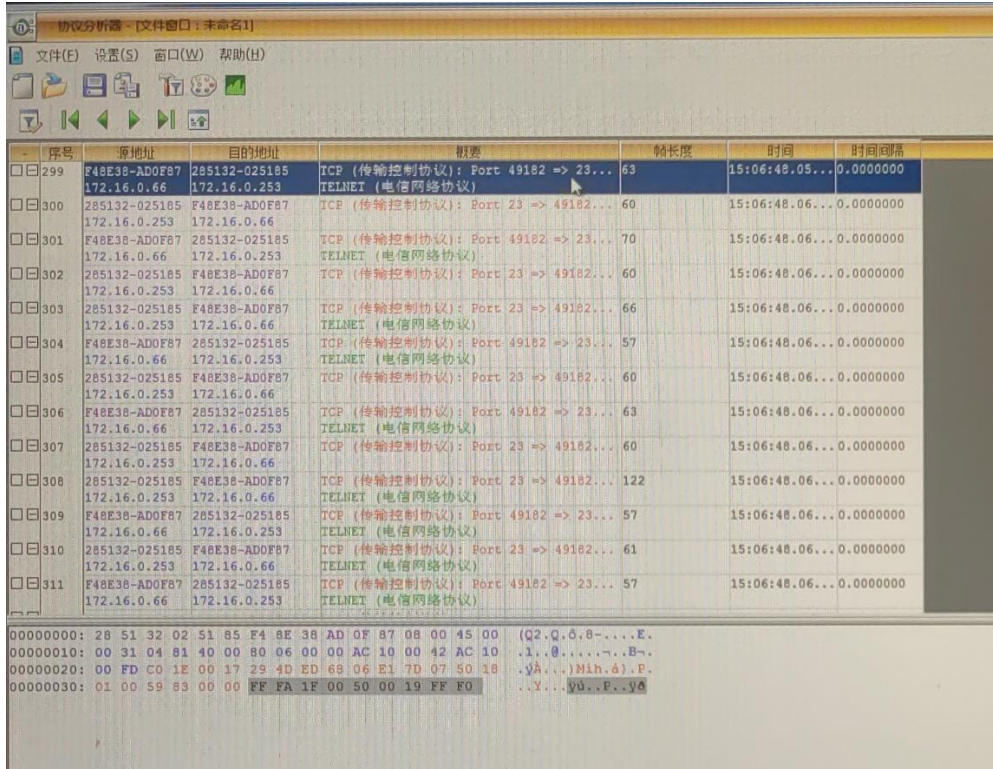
协议分析器 - [文件窗口：未命名1]

文件(F) 设置(S) 窗口(W) 帮助(H)

| 序号 | 源地址 | 目的地址 | 概要 | 帧长度 | 时间 | 时间间隔 |
|---|---|---|---|---|---|---|
| 299 | F48E38-AD0F87 172.16.0.66 | 285132-025185 172.16.0.253 | TCP (传输控制协议): Port 49182 => 23... TELNET (电信网络协议) | 63 | 15:06:48.05... | 0.0000000 |
| 300 | 285132-025185 172.16.0.253 | F48E38-AD0F87 172.16.0.66 | TCP (传输控制协议): Port 23 => 49182... | 60 | 15:06:48.06... | 0.0000000 |
| 301 | F48E38-AD0F87 172.16.0.66 | 285132-025185 172.16.0.253 | TCP (传输控制协议): Port 49182 => 23... TELNET (电信网络协议) | 70 | 15:06:48.06... | 0.0000000 |
| 302 | 285132-025185 172.16.0.253 | F48E38-AD0F87 172.16.0.66 | TCP (传输控制协议): Port 23 => 49182... | 60 | 15:06:48.06... | 0.0000000 |
| 303 | 285132-025185 172.16.0.253 | F48E38-AD0F87 172.16.0.66 | TCP (传输控制协议): Port 23 => 49182... TELNET (电信网络协议) | 66 | 15:06:48.06... | 0.0000000 |
| 304 | F48E38-AD0F87 172.16.0.66 | 285132-025185 172.16.0.253 | TCP (传输控制协议): Port 49182 => 23... TELNET (电信网络协议) | 57 | 15:06:48.06... | 0.0000000 |
| 305 | 285132-025185 172.16.0.253 | F48E38-AD0F87 172.16.0.66 | TCP (传输控制协议): Port 23 => 49182... | 60 | 15:06:48.06... | 0.0000000 |
| 306 | F48E38-AD0F87 172.16.0.66 | 285132-025185 172.16.0.253 | TCP (传输控制协议): Port 49182 => 23... TELNET (电信网络协议) | 63 | 15:06:48.06... | 0.0000000 |
| 307 | 285132-025185 172.16.0.253 | F48E38-AD0F87 172.16.0.66 | TCP (传输控制协议): Port 23 => 49182... | 60 | 15:06:48.06... | 0.0000000 |
| 308 | 285132-025185 172.16.0.253 | F48E38-AD0F87 172.16.0.66 | TCP (传输控制协议): Port 23 => 49182... TELNET (电信网络协议) | 122 | 15:06:48.06... | 0.0000000 |
| 309 | F48E38-AD0F87 172.16.0.66 | 285132-025185 172.16.0.253 | TCP (传输控制协议): Port 49182 => 23... TELNET (电信网络协议) | 57 | 15:06:48.06... | 0.0000000 |
| 310 | 285132-025185 172.16.0.253 | F48E38-AD0F87 172.16.0.66 | TCP (传输控制协议): Port 23 => 49182... TELNET (电信网络协议) | 61 | 15:06:48.06... | 0.0000000 |
| 311 | F48E38-AD0F87 172.16.0.66 | 285132-025185 172.16.0.253 | TCP (传输控制协议): Port 49182 => 23... TELNET (电信网络协议) | 57 | 15:06:48.06... | 0.0000000 |

00000000: 28 51 32 02 51 85 F4 8E 38 AD 0F 87 08 00 45 00 (Q2.Q.ô.8-.....E.
00000010: 00 31 04 81 40 00 80 06 00 00 AC 10 00 42 AC 10 .1..@.....¬..B¬.
00000020: 00 FD C0 1E 00 17 29 4D ED 68 06 E1 7D 07 50 18 .ýÀ...)Míh.á}.P.
00000030: 01 00 59 83 00 00 FF FA 1F 00 50 00 19 FF F0 ..Y...ÿú..P..ÿð